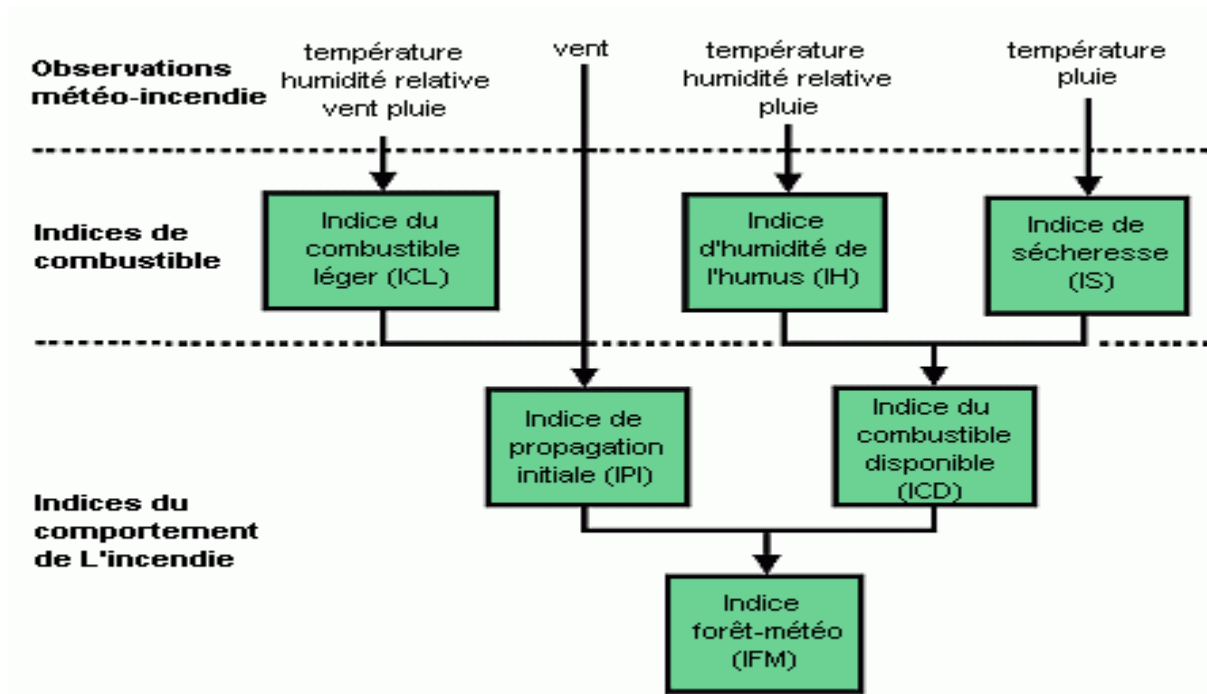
Observations météo-incendie

température humidité relative vent pluie

vent

température humidité relative pluie

température pluie

Indices de combustible

Indice du combustible léger (ICL)

Indice d'humidité de l'humus (IH)

Indice de sécheresse (IS)

Indices du comportement de L'incendie

Indice de propagation initiale (IPI)

Indice du combustible disponible (ICD)

Indice forêt-météo (IFM)